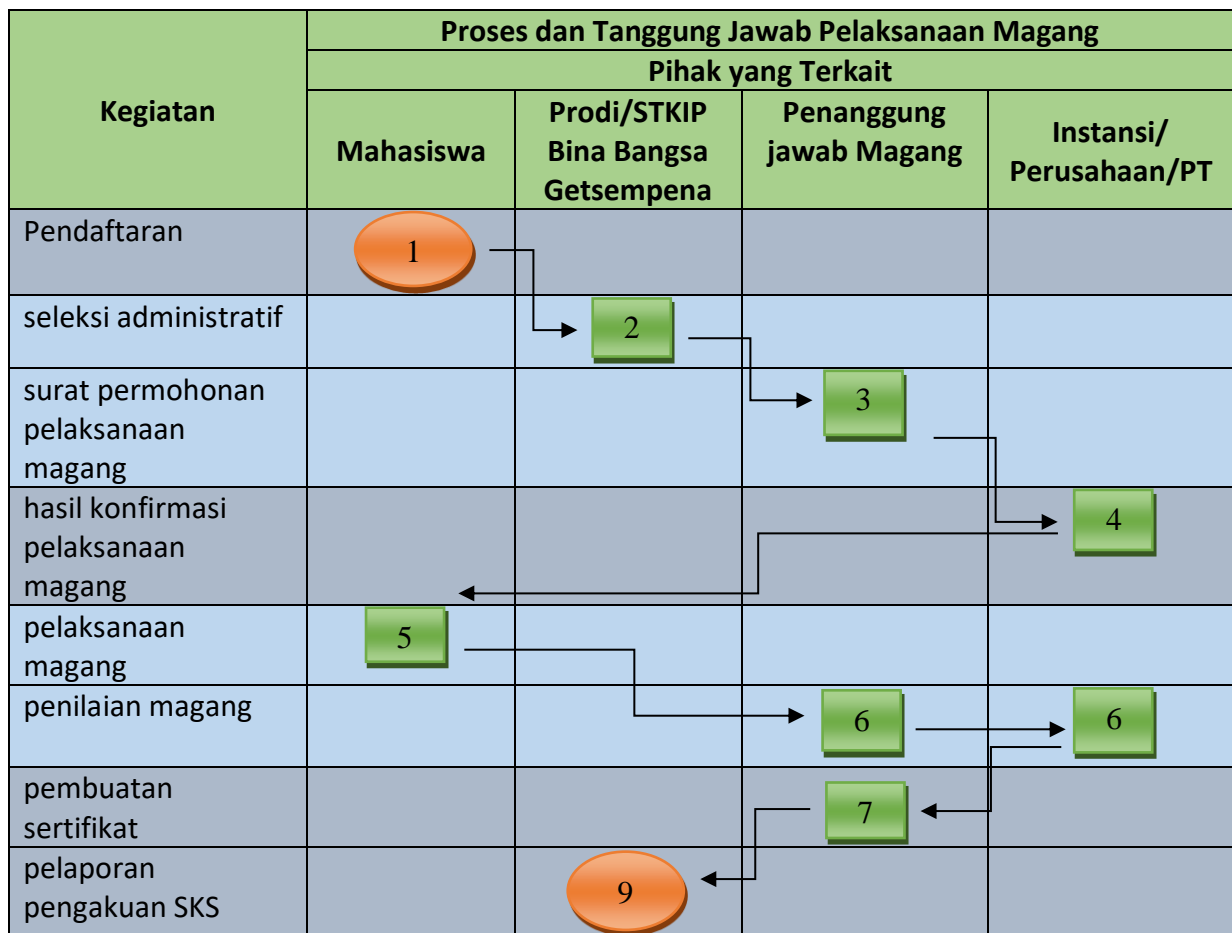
| Kegiatan | Proses dan Tanggung Jawab Pelaksanaan Magang | | | |
|---|---|---|---|---|
| | Pihak yang Terkait | | | |
| | Mahasiswa | Prodi/STKIP Bina Bangsa Getsempena | Penanggung jawab Magang | Instansi/ Perusahaan/PT |
| Pendaftaran | 1 | | | |
| seleksi administratif | | 2 | | |
| surat permohonan pelaksanaan magang | | | 3 | |
| hasil konfirmasi pelaksanaan magang | | | | 4 |
| pelaksanaan magang | 5 | | | |
| penilaian magang | | | 6 | 6 |
| pembuatan sertifikat | | | 7 | |
| pelaporan pengakuan SKS | | 9 | | |